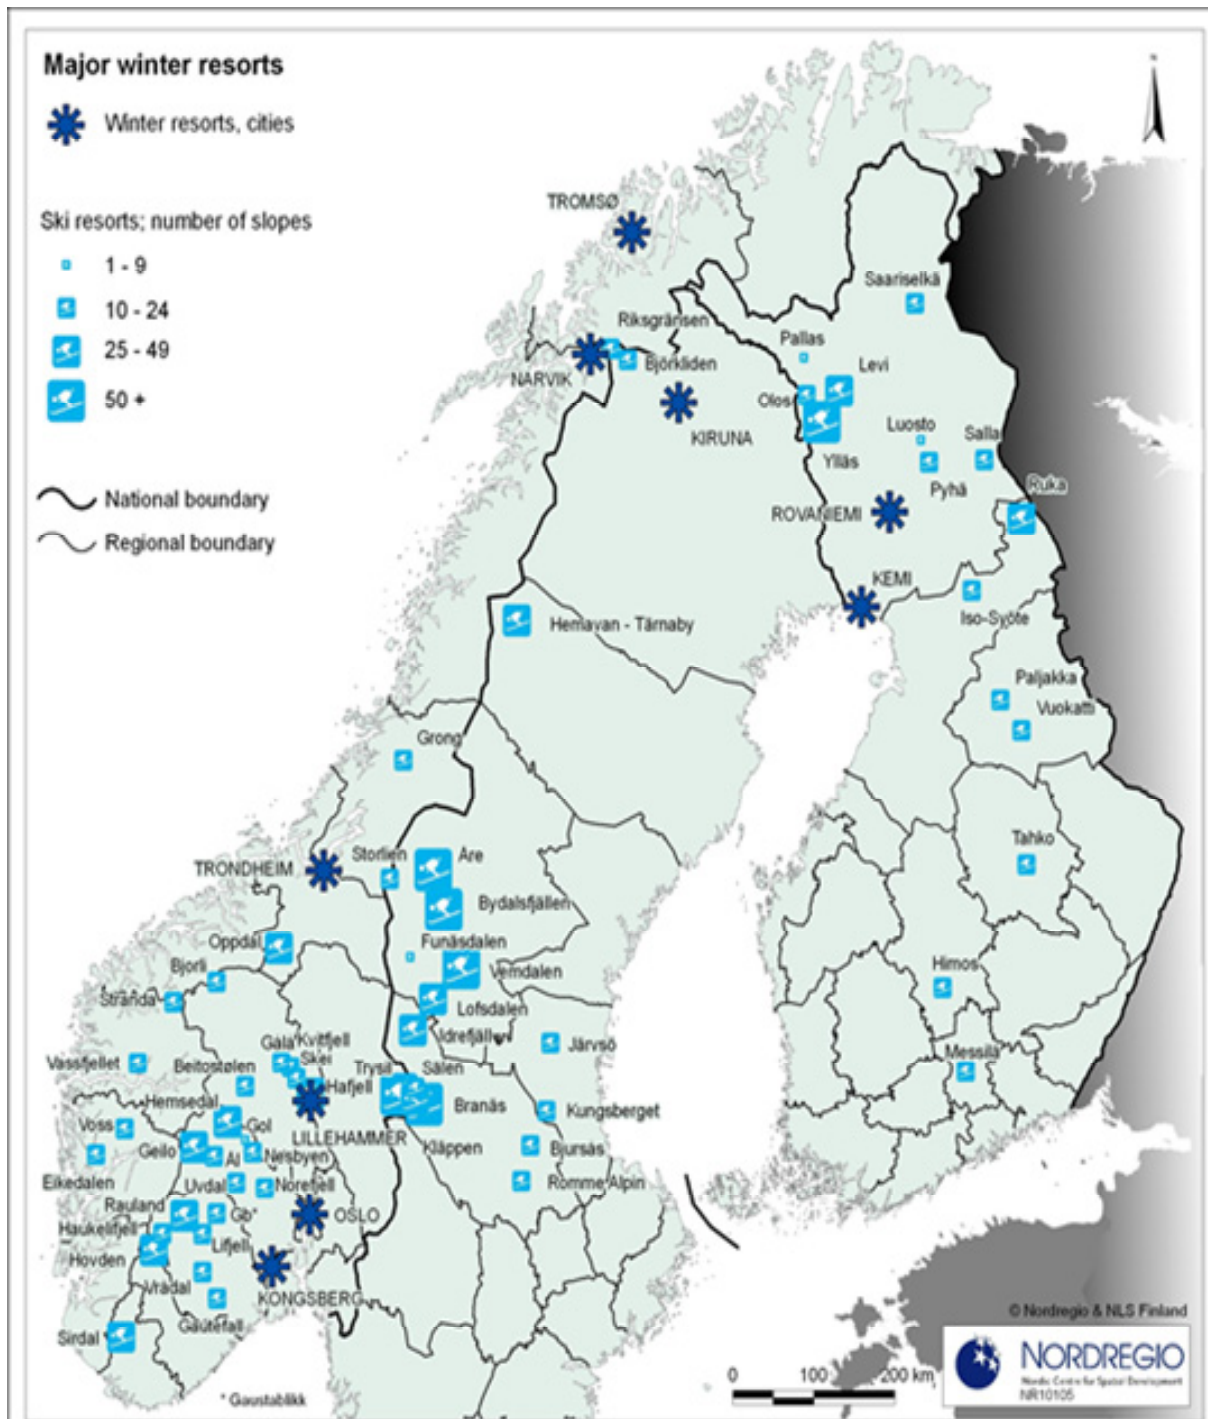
Major winter resorts

Winter resorts, cities

Ski resorts; number of slopes
1 - 9
10 - 24
25 - 49
50 +

National boundary
Regional boundary

TROMSØ
Riksgränsen
Björkliden
NARVIK
KIRUNA
Saariselkä
Pallas
Levi
Olos
Luosto
Salla
Ylläs
Pyhä
ROVANIEMI
Ruka
KEMI
Iso-Syöte
Hemavan - Tärnaby
Paljakka
Vuokatti
Grong
Tahko
TRONDHEIM
Storlien
Åre
Bydalsfjällen
Oppdal
Funäsdalen
Vemdalen
Bjorli
Stranda
Lofsdalen
Idrefjällen
Himos
Järvsö
Gala
Kvitfjell
Skei
Vassfjellet
Beitostølen
Trysil
Sälen
Messilä
Hafjell
Hemsedal
Branäs
Kungsberget
Voss
Gol
LILLEHAMMER
Klappen
Geilo
Ål
Nesbyen
Bjursås
Eikedalen
Uvdal
Norefjell
Romme Alpin
Rauland
Gb*
OSLO
Haukelifjell
Lifjell
Hovden
Vrådal
KONGSBERG
Gautefall
Sirdal
* Gaustablikk
© Nordregio & NLS Finland
0 100 200 km
NORDREGIO
Nordic Centre for Spatial Development
NR10105